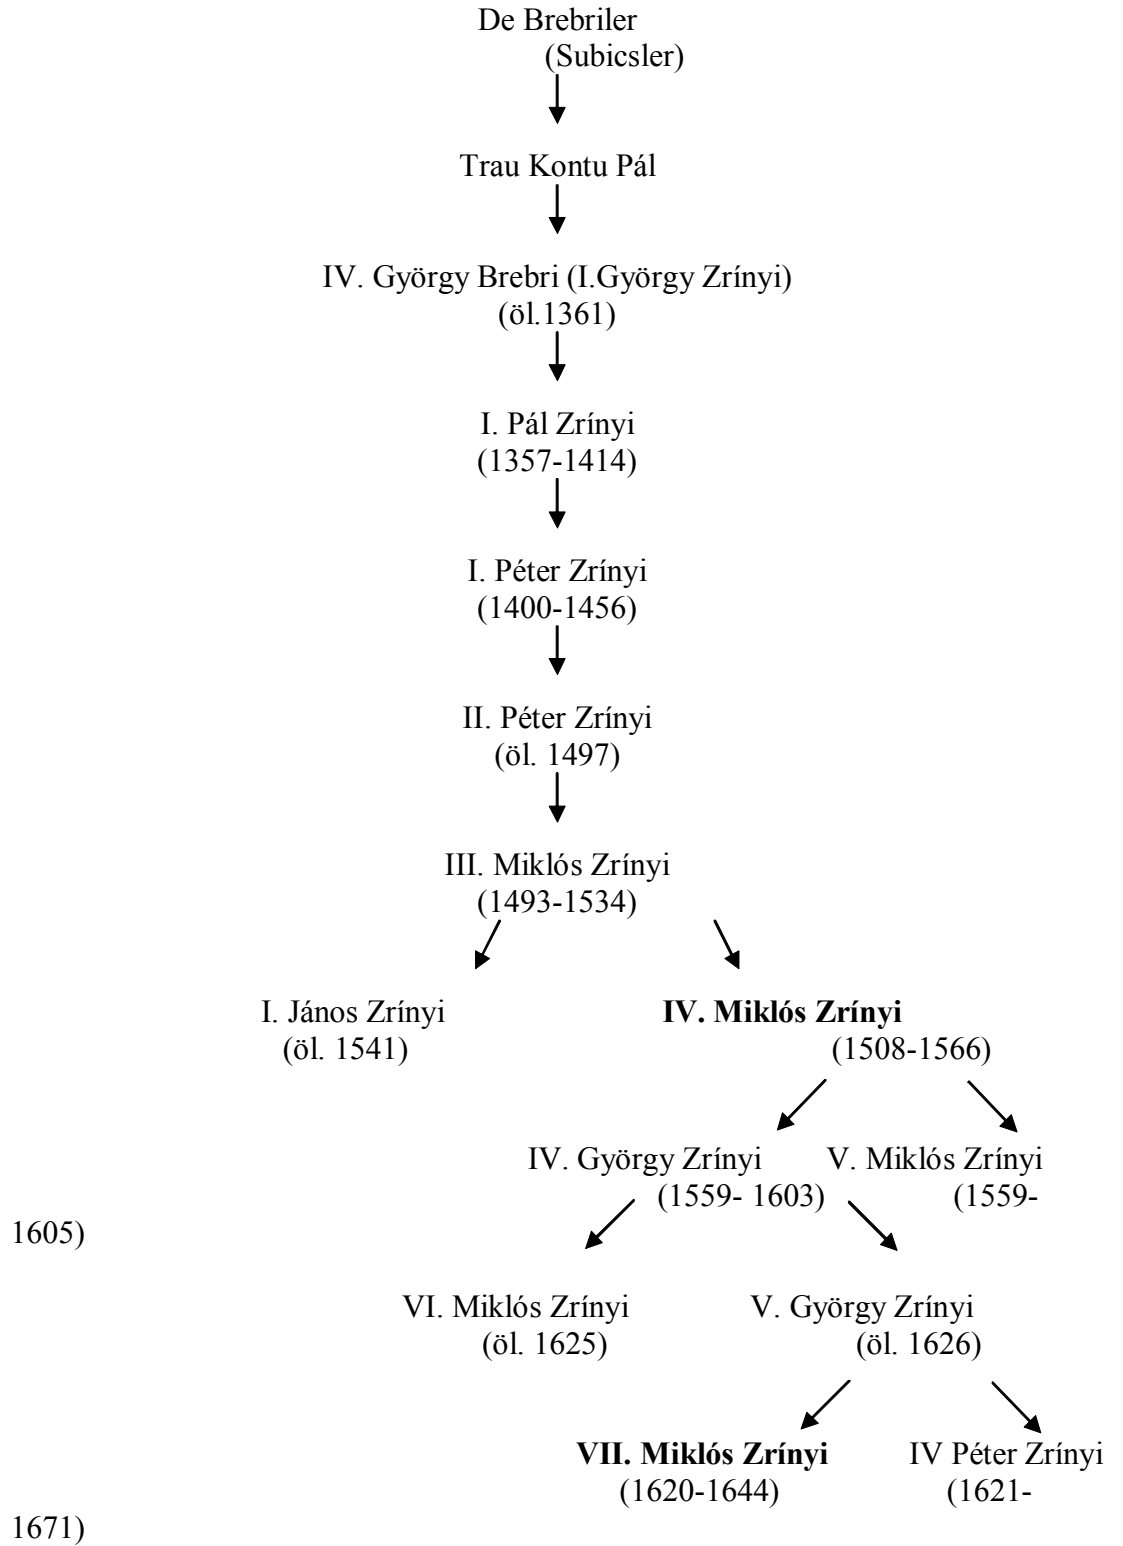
De Brebriler
(Subicsler)

Trau Kontu Pál

IV. György Brebri (I.György Zrínyi)
(öl.1361)

I. Pál Zrínyi
(1357-1414)

I. Péter Zrínyi
(1400-1456)

II. Péter Zrínyi
(öl. 1497)

III. Miklós Zrínyi
(1493-1534)

I. János Zrínyi
(öl. 1541)

**IV. Miklós Zrínyi**
(1508-1566)

IV. György Zrínyi
(1559- 1603)

V. Miklós Zrínyi
(1559-
1605)

VI. Miklós Zrínyi
(öl. 1625)

V. György Zrínyi
(öl. 1626)

**VII. Miklós Zrínyi**
(1620-1644)

IV Péter Zrínyi
(1621-
1671)